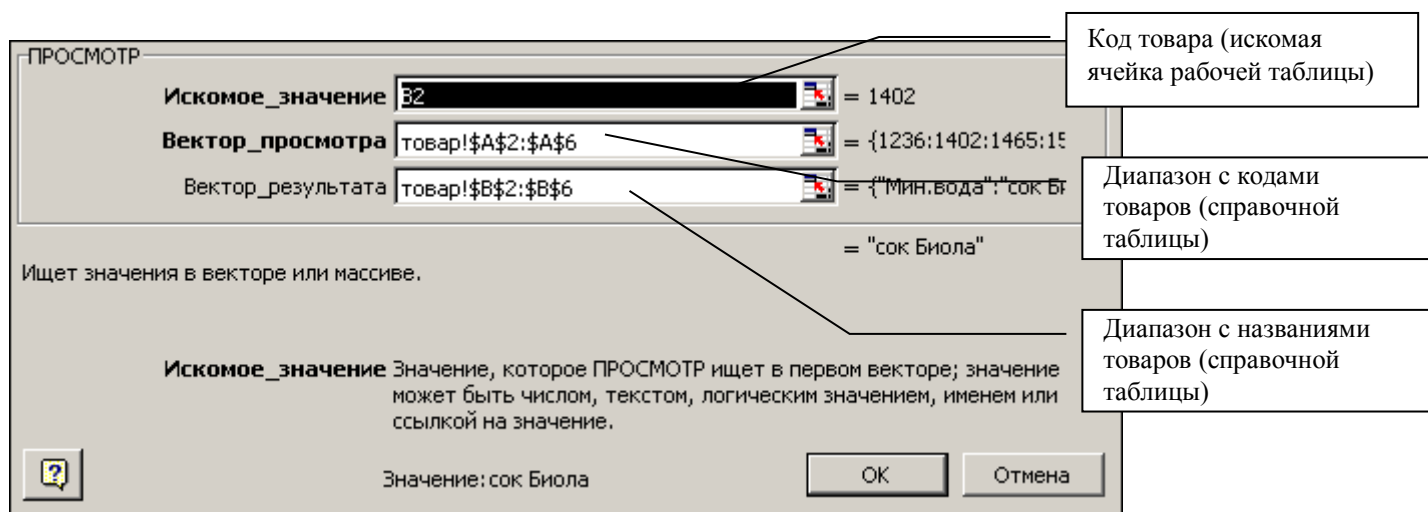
ПРОСМОТР

Искомое_значение B2 = 1402

Вектор_просмотра товар!$A$2:$A$6 = {1236:1402:1465:15

Вектор_результата товар!$B$2:$B$6 = {"Мин.вода":"сок Би

= "сок Биола"

Ищет значения в векторе или массиве.

Искомое_значение Значение, которое ПРОСМОТР ищет в первом векторе; значение может быть числом, текстом, логическим значением, именем или ссылкой на значение.

Значение: сок Биола

OK

Отмена

Код товара (искомая ячейка рабочей таблицы)

Диапазон с кодами товаров (справочной таблицы)

Диапазон с названиями товаров (справочной таблицы)